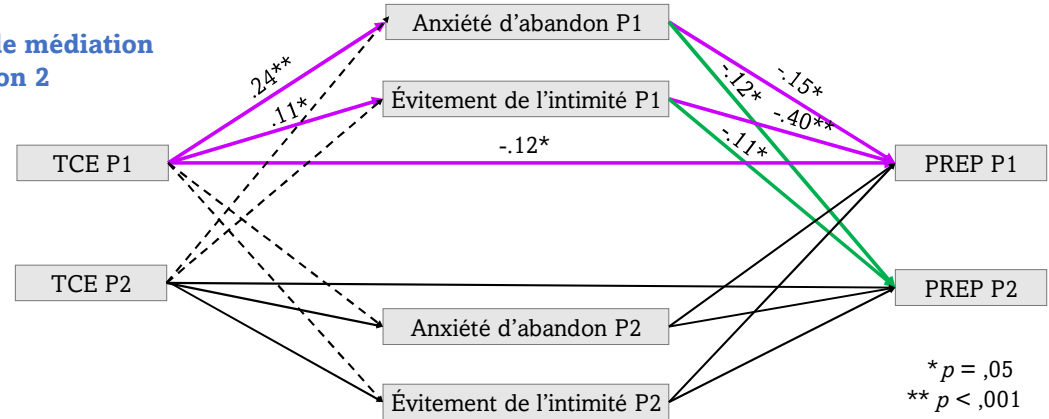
le médiation
on 2

Anxiété d'abandon P1

Évitement de l'intimité P1

.24**

.11*

-.12*

-.15*

-.12*

-.40**

-.11*

TCE P1

PREP P1

TCE P2

PREP P2

Anxiété d'abandon P2

Évitement de l'intimité P2

* $p$ = ,05
** $p$ < ,001